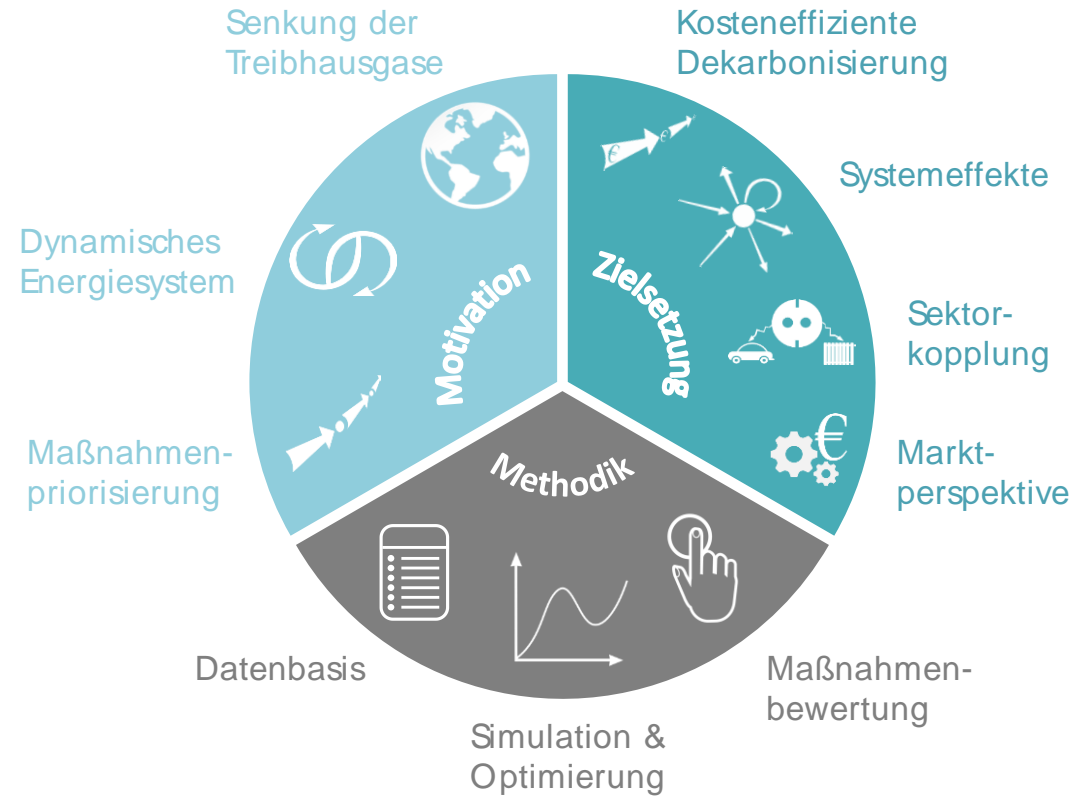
Senkung der Treibhausgase

Kosteneffiziente Dekarbonisierung

Dynamisches Energiesystem

Motivation

Zielsetzung

Systemeffekte

Sektorkopplung

Maßnahmenpriorisierung

Methodik

Marktperspektive

Datenbasis

Simulation & Optimierung

Maßnahmenbewertung